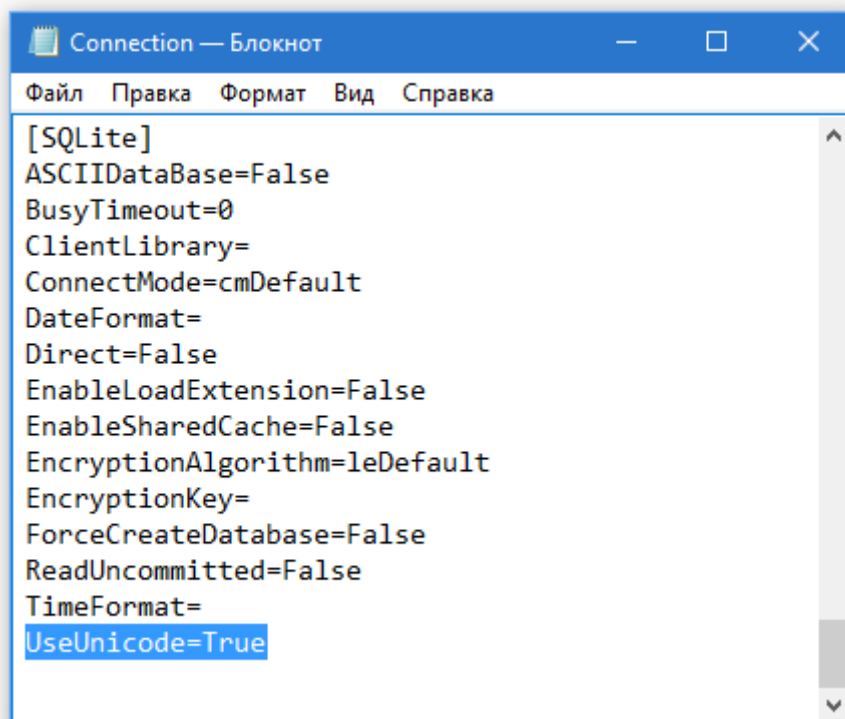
Connection — Блокнот

Файл Правка Формат Вид Справка

[SQLite]
ASCIIDataBase=False
BusyTimeout=0
ClientLibrary=
ConnectMode=cmDefault
DateFormat=
Direct=False
EnableLoadExtension=False
EnableSharedCache=False
EncryptionAlgorithm=leDefault
EncryptionKey=
ForceCreateDatabase=False
ReadUncommitted=False
TimeFormat=
UseUnicode=True